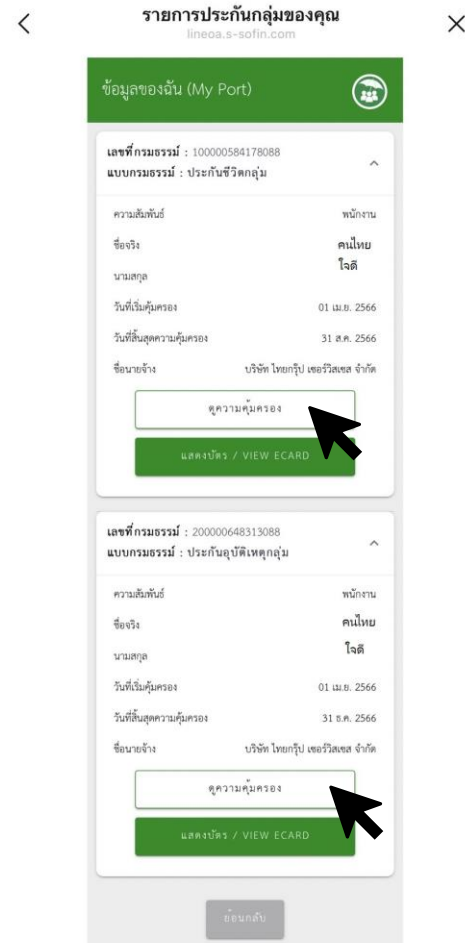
<

รายการประกันกลุ่มของคุณ
lineoa.s-sofin.com

×

ข้อมูลของฉัน (My Port)

เลขที่กรมธรรม์ : 100000584178088
แบบกรมธรรม์ : ประกันชีวิตกลุ่ม

ความสัมพันธ์ พนักงาน
ชื่อจริง คนไทย
นามสกุล ใจดี
วันที่เริ่มคุ้มครอง 01 เม.ย. 2566
วันที่สิ้นสุดความคุ้มครอง 31 ส.ค. 2566
ชื่อนายจ้าง บริษัท ไทยกรุ๊ป เซอร์วิสเซส จำกัด

ดูความคุ้มครอง

แสดงบัตร / VIEW ECARD

เลขที่กรมธรรม์ : 200000648313088
แบบกรมธรรม์ : ประกันอุบัติเหตุกลุ่ม

ความสัมพันธ์ พนักงาน
ชื่อจริง คนไทย
นามสกุล ใจดี
วันที่เริ่มคุ้มครอง 01 เม.ย. 2566
วันที่สิ้นสุดความคุ้มครอง 31 ธ.ค. 2566
ชื่อนายจ้าง บริษัท ไทยกรุ๊ป เซอร์วิสเซส จำกัด

ดูความคุ้มครอง

แสดงบัตร / VIEW ECARD

ย้อนกลับ